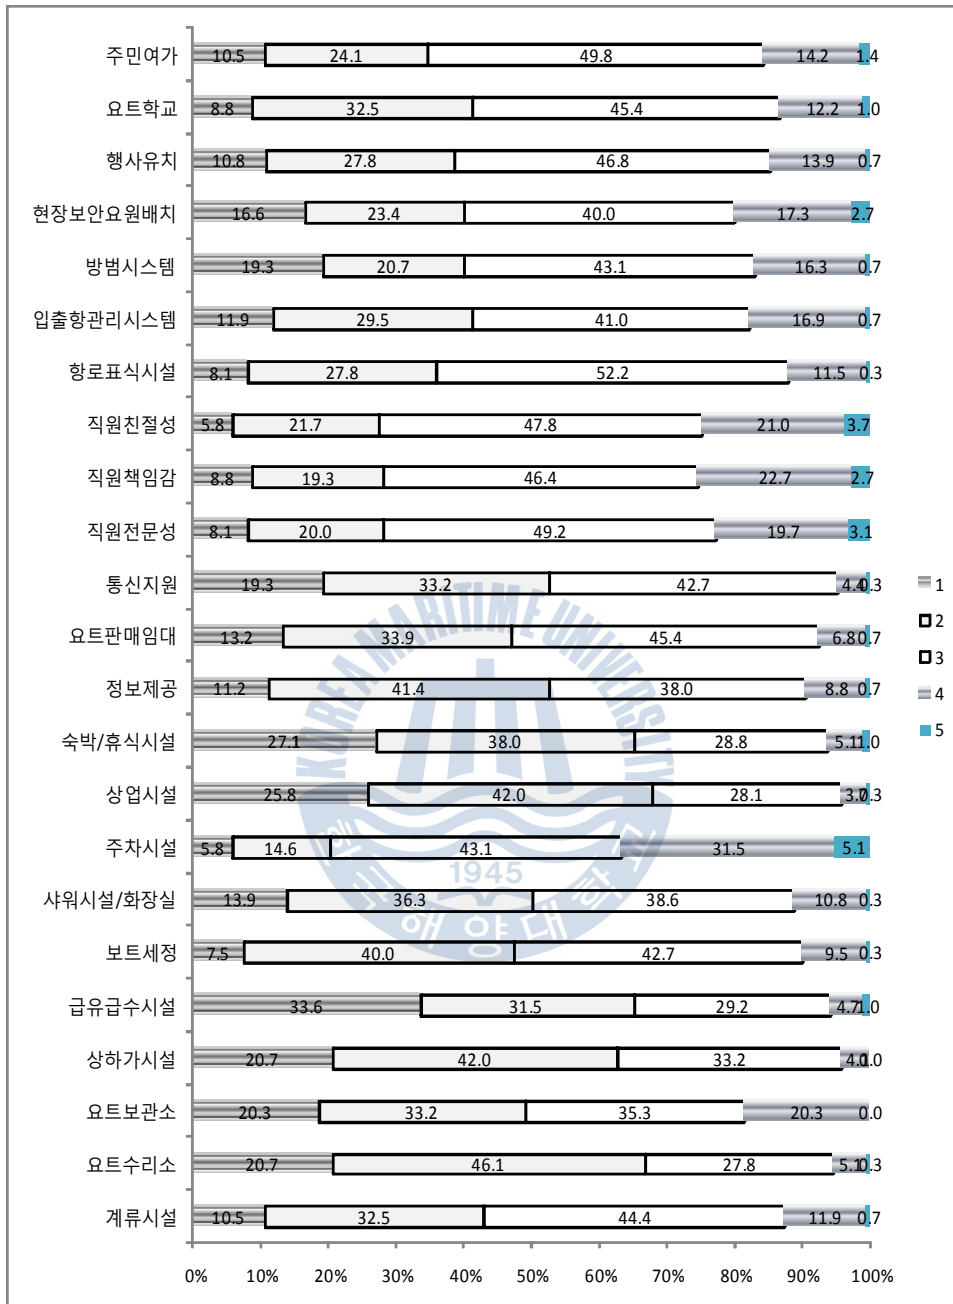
| 항목 | 1 | 2 | 3 | 4 | 5 |
|---|---|---|---|---|---|
| 주민여가 | 10.5 | 24.1 | 49.8 | 14.2 | 1.4 |
| 요트학교 | 8.8 | 32.5 | 45.4 | 12.2 | 1.0 |
| 행사유치 | 10.8 | 27.8 | 46.8 | 13.9 | 0.7 |
| 현장보안요원배치 | 16.6 | 23.4 | 40.0 | 17.3 | 2.7 |
| 방범시스템 | 19.3 | 20.7 | 43.1 | 16.3 | 0.7 |
| 입출항관리시스템 | 11.9 | 29.5 | 41.0 | 16.9 | 0.7 |
| 항로표식시설 | 8.1 | 27.8 | 52.2 | 11.5 | 0.3 |
| 직원친절성 | 5.8 | 21.7 | 47.8 | 21.0 | 3.7 |
| 직원책임감 | 8.8 | 19.3 | 46.4 | 22.7 | 2.7 |
| 직원전문성 | 8.1 | 20.0 | 49.2 | 19.7 | 3.1 |
| 통신지원 | 19.3 | 33.2 | 42.7 | 4.4 | 0.3 |
| 요트판매임대 | 13.2 | 33.9 | 45.4 | 6.8 | 0.7 |
| 정보제공 | 11.2 | 41.4 | 38.0 | 8.8 | 0.7 |
| 숙박/휴식시설 | 27.1 | 38.0 | 28.8 | 5.1 | 1.0 |
| 상업시설 | 25.8 | 42.0 | 28.1 | 3.7 | 0.3 |
| 주차시설 | 5.8 | 14.6 | 43.1 | 31.5 | 5.1 |
| 샤워시설/화장실 | 13.9 | 36.3 | 38.6 | 10.8 | 0.3 |
| 보트세정 | 7.5 | 40.0 | 42.7 | 9.5 | 0.3 |
| 급유급수시설 | 33.6 | 31.5 | 29.2 | 4.7 | 1.0 |
| 상하가시설 | 20.7 | 42.0 | 33.2 | 4.1 | 0.0 |
| 요트보관소 | 20.3 | 33.2 | 35.3 | 20.3 | 0.0 |
| 요트수리소 | 20.7 | 46.1 | 27.8 | 5.1 | 0.3 |
| 계류시설 | 10.5 | 32.5 | 44.4 | 11.9 | 0.7 |

0% 10% 20% 30% 40% 50% 60% 70% 80% 90% 100%

1
2
3
4
5

KOREA MARITIME UNIVERSITY 1945 한국해양대학교